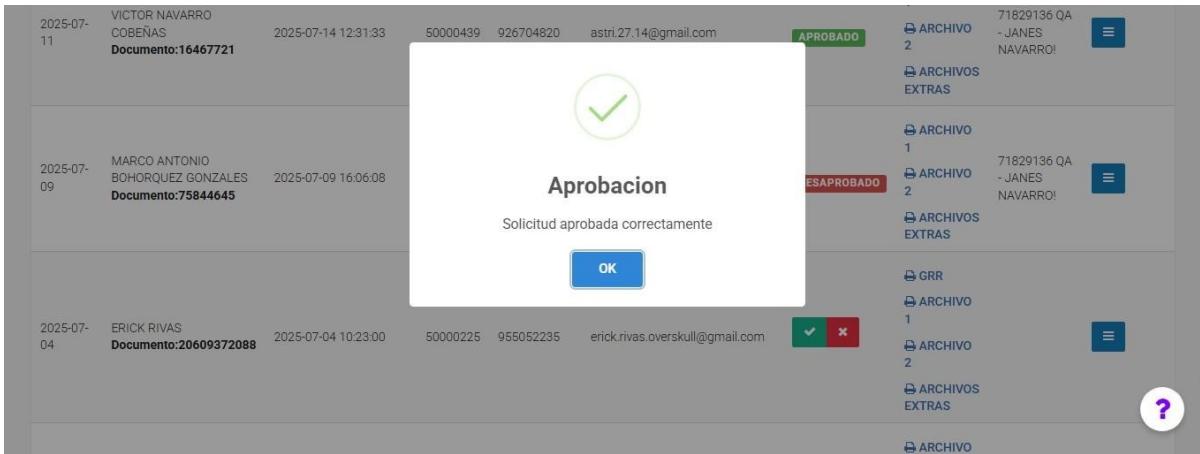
| 2025-07-11 | VICTOR NAVARRO COBEÑAS **Documento:16467721** | 2025-07-14 12:31:33 | 50000439 | 926704820 | astri.27.14@gmail.com | APROBADO | ARCHIVO 2 ARCHIVOS EXTRAS | 71829136 QA - JANES NAVARRO! | ≡ |
|---|---|---|---|---|---|---|---|---|---|
| 2025-07-09 | MARCO ANTONIO BOHORQUEZ GONZALES **Documento:75844645** | 2025-07-09 16:06:08 | | | | ESAPROBADO | ARCHIVO 1 ARCHIVO 2 ARCHIVOS EXTRAS | 71829136 QA - JANES NAVARRO! | ≡ |
| 2025-07-04 | ERICK RIVAS **Documento:20609372088** | 2025-07-04 10:23:00 | 50000225 | 955052235 | erick.rivas.overskull@gmail.com | ✔ ✖ | GRR ARCHIVO 1 ARCHIVO 2 ARCHIVOS EXTRAS | | ≡ |
| | | | | | | | ARCHIVO | | |

Aprobacion

Solicitud aprobada correctamente

OK

?